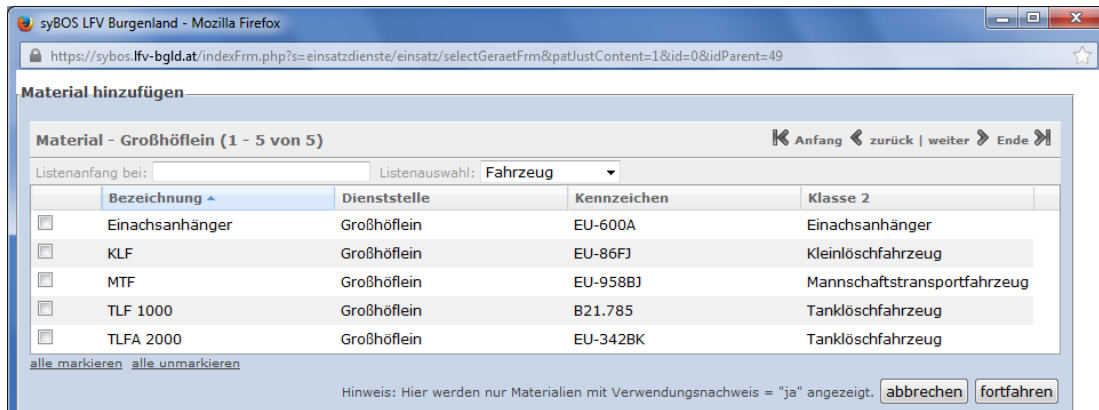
syBOS LFV Burgenland - Mozilla Firefox

https://sybos.lfv-bgld.at/indexFrm.php?s=einsatzdienste/einsatz/selectGeraetFrm&patJustContent=1&id=0&idParent=49

Material hinzufügen

Material - Großhöflein (1 - 5 von 5)

Anfang zurück | weiter Ende

Listenanfang bei: Listenauswahl: Fahrzeug

| | Bezeichnung | Dienststelle | Kennzeichen | Klasse 2 |
|---|---|---|---|---|
| | Einachsanhänger | Großhöflein | EU-600A | Einachsanhänger |
| | KLF | Großhöflein | EU-86FJ | Kleinlöschfahrzeug |
| | MTF | Großhöflein | EU-958BJ | Mannschaftstransportfahrzeug |
| | TLF 1000 | Großhöflein | B21.785 | Tanklöschfahrzeug |
| | TLFA 2000 | Großhöflein | EU-342BK | Tanklöschfahrzeug |

alle markieren alle unmarkieren

Hinweis: Hier werden nur Materialien mit Verwendungsnachweis = "ja" angezeigt. abbrechen fortfahren